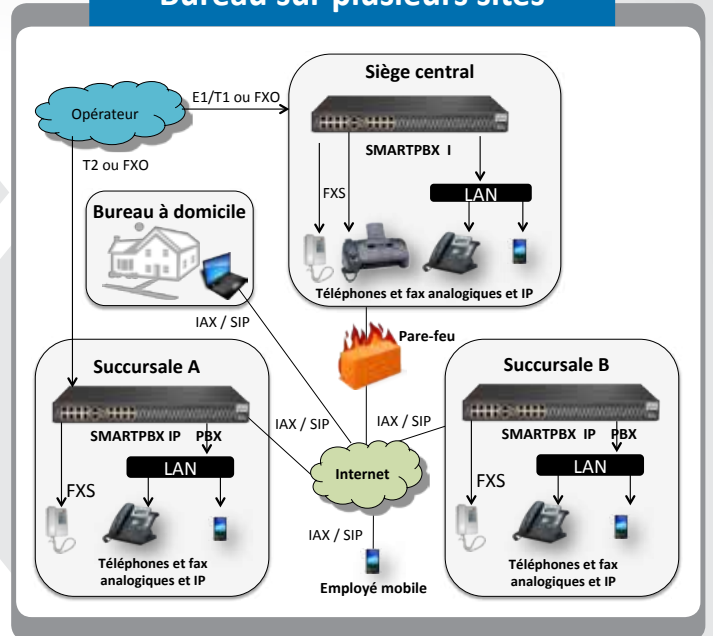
Bureau sur plusieurs sites

Siège central

Opérateur

E1/T1 ou FXO

T2 ou FXO

SMARTPBX I

FXS

LAN

Bureau à domicile

Téléphones et fax analogiques et IP

IAX / SIP

Pare-feu

Succursale A

Succursale B

IAX / SIP

IAX / SIP

SMARTPBX IP PBX

SMARTPBX IP PBX

LAN

Internet

LAN

FXS

FXS

IAX / SIP

Téléphones et fax analogiques et IP

Employé mobile

Téléphones et fax analogiques et IP